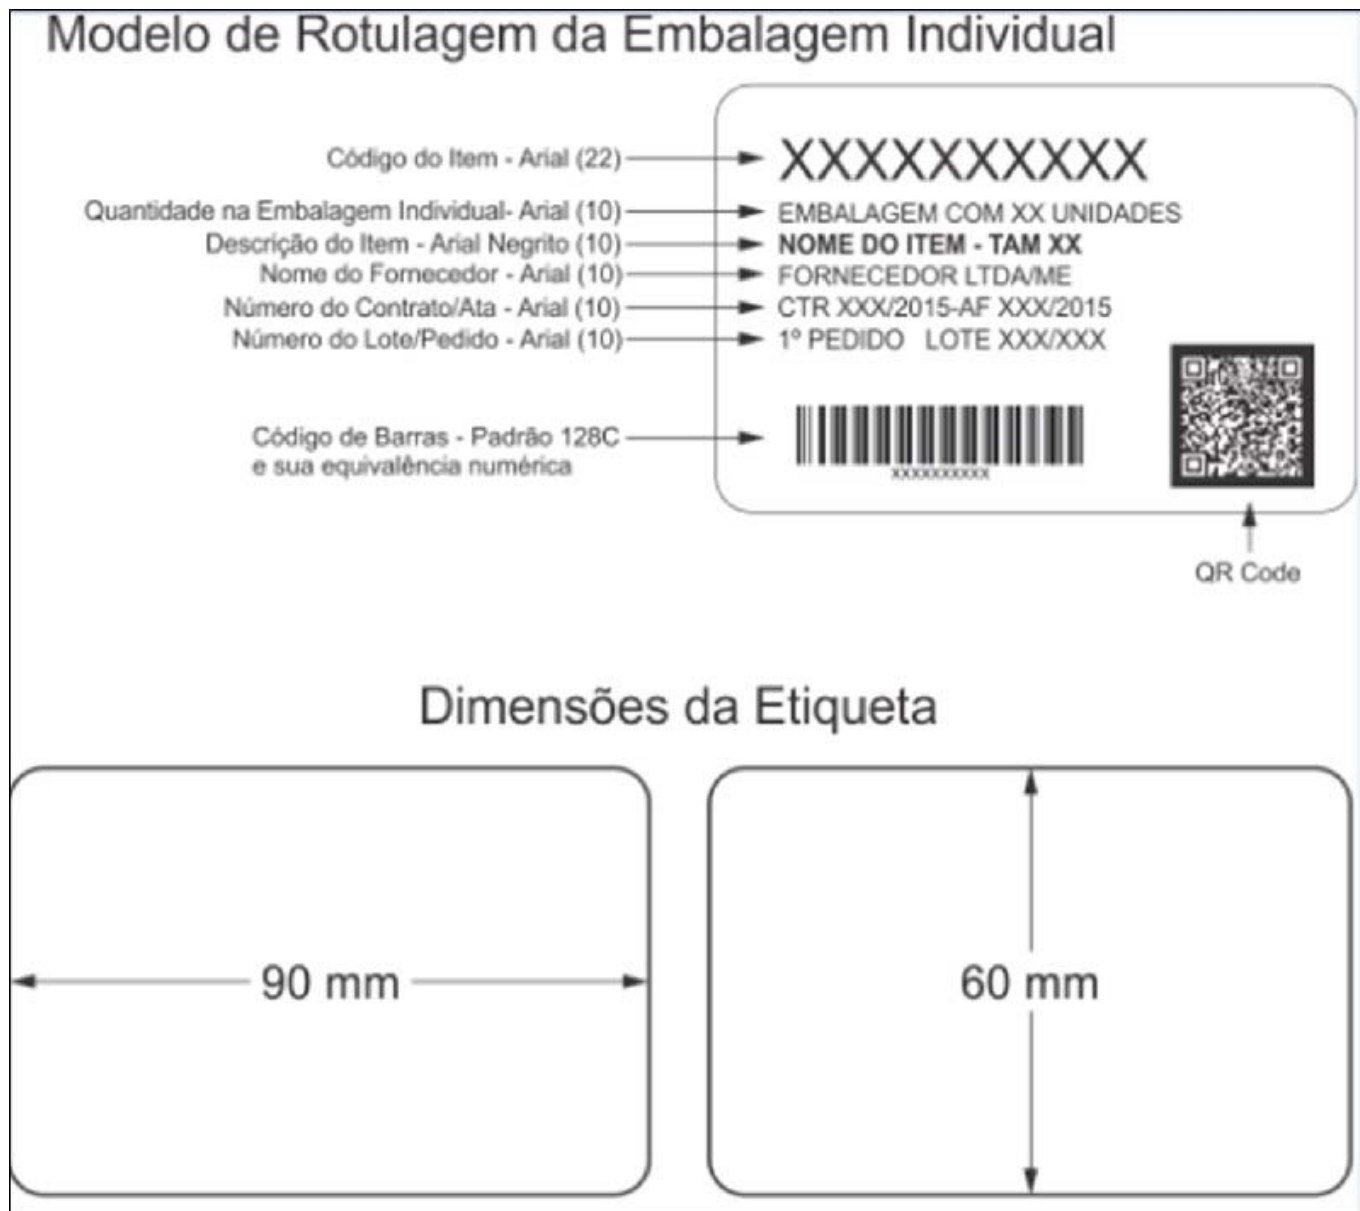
Modelo de Rotulagem da Embalagem Individual

Código do Item - Arial (22)
Quantidade na Embalagem Individual- Arial (10)
Descrição do Item - Arial Negrito (10)
Nome do Fornecedor - Arial (10)
Número do Contrato/Ata - Arial (10)
Número do Lote/Pedido - Arial (10)

Código de Barras - Padrão 128C e sua equivalência numérica

XXXXXXXXXX
EMBALAGEM COM XX UNIDADES
**NOME DO ITEM - TAM XX**
FORNECEDOR LTDA/ME
CTR XXX/2015-AF XXX/2015
1º PEDIDO LOTE XXX/XXX

XXXXXXXXXX

QR Code

Dimensões da Etiqueta

90 mm

60 mm